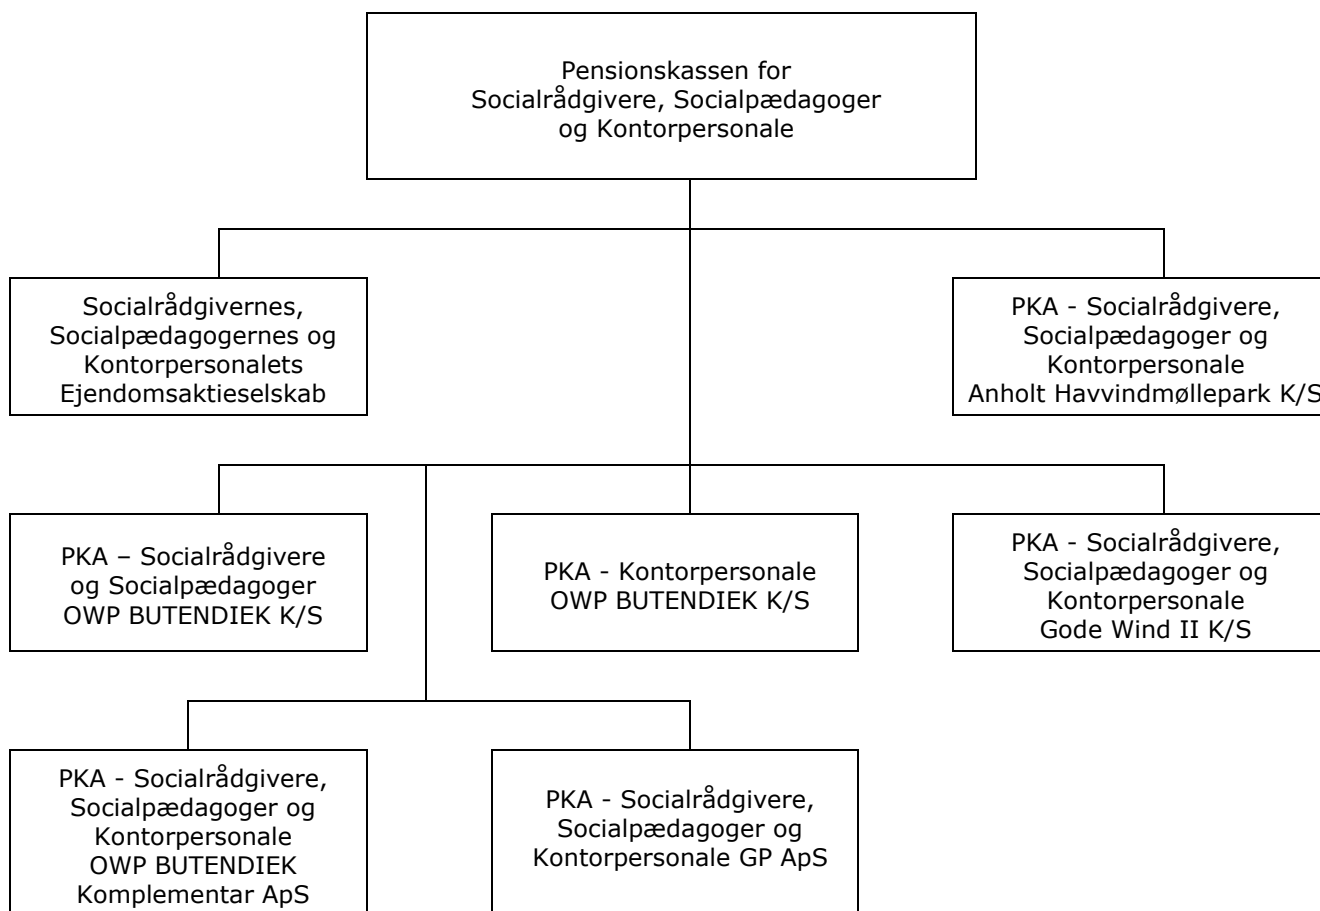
Pensionskassen for Socialrådgivere, Socialpædagoger og Kontorpersonale

Socialrådgivernes, Socialpædagogernes og Kontorpersonalets Ejendomsaktieselskab

PKA - Socialrådgivere, Socialpædagoger og Kontorpersonale Anholt Havvindmøllepark K/S

PKA – Socialrådgivere og Socialpædagoger OWP BUTENDIEK K/S

PKA - Kontorpersonale OWP BUTENDIEK K/S

PKA - Socialrådgivere, Socialpædagoger og Kontorpersonale Gode Wind II K/S

PKA - Socialrådgivere, Socialpædagoger og Kontorpersonale OWP BUTENDIEK Komplementar ApS

PKA - Socialrådgivere, Socialpædagoger og Kontorpersonale GP ApS